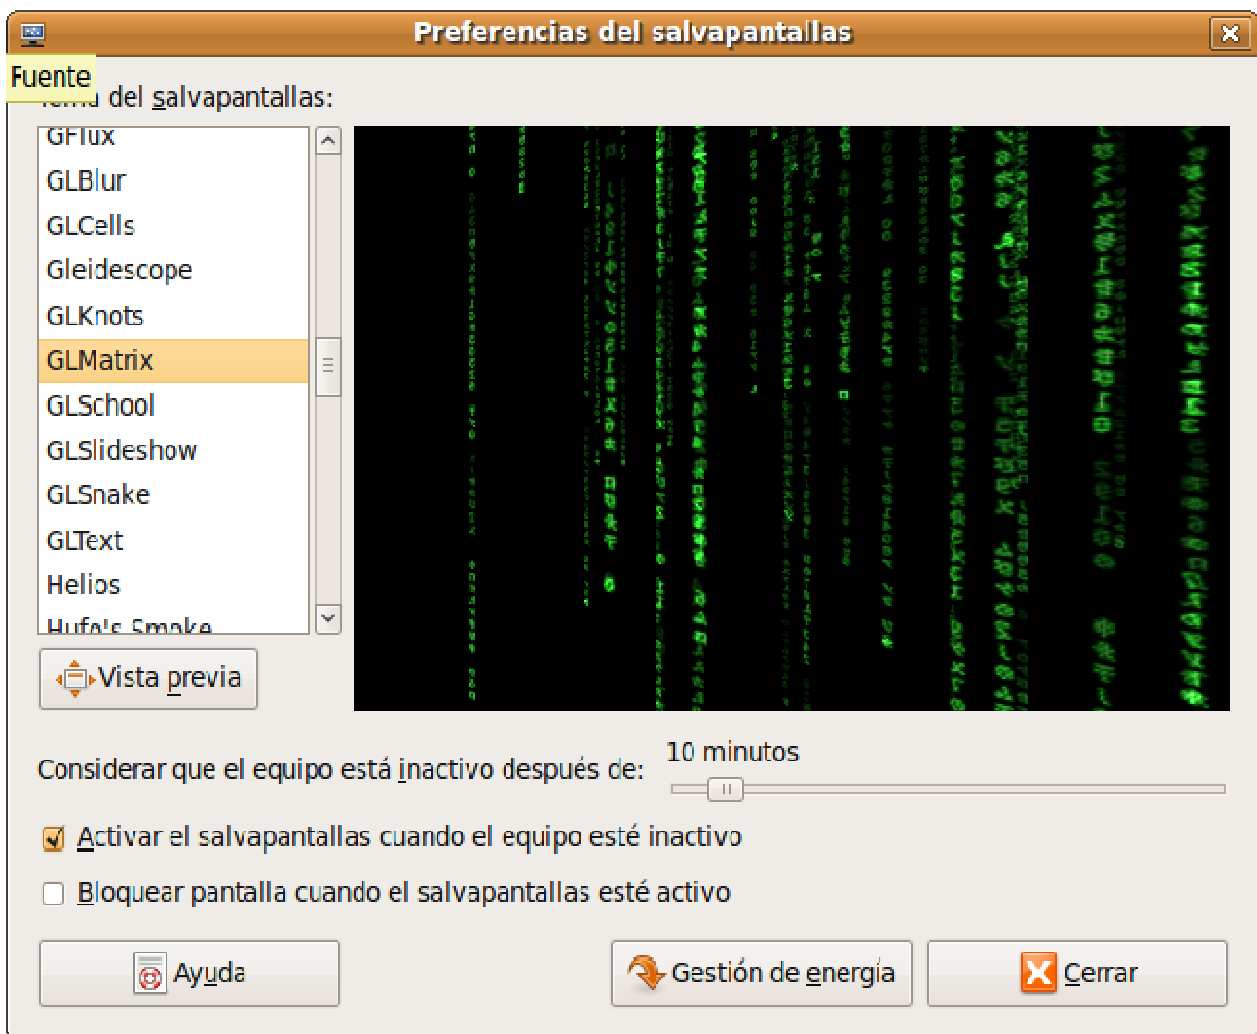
Preferencias del salvapantallas

Fuente

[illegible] del salvapantallas:

GFlux
GLBlur
GLCells
Gleidescope
GLKnots
GLMatrix
GLSchool
GLSlideshow
GLSnake
GLText
Helios
Hufo's Smoke

Vista previa

Considerar que el equipo está inactivo después de: 10 minutos

Activar el salvapantallas cuando el equipo esté inactivo

Bloquear pantalla cuando el salvapantallas esté activo

Ayuda

Gestión de energía

Cerrar